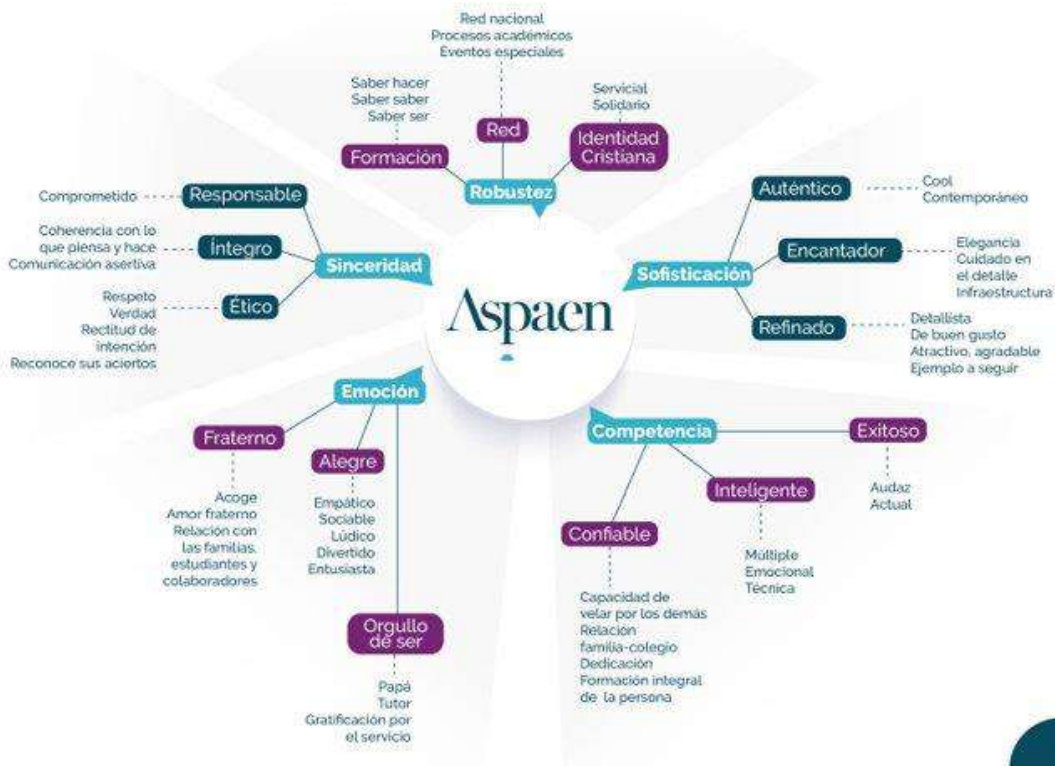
Red nacional
Procesos académicos
Eventos especiales

Saber hacer
Saber saber
Saber ser

Servicial
Solidario

Red

Formación

Identidad Cristiana

Robustez

Comprometido

Responsable

Coherencia con lo que piensa y hace
Comunicación asertiva

Íntegro

Sinceridad

Respeto
Verdad
Rectitud de intención
Reconoce sus aciertos

Ético

Aspaen

Auténtico

Cool
Contemporáneo

Encantador

Elegancia
Cuidado en el detalle
Infraestructura

Sofisticación

Refinado

Detallista
De buen gusto
Atractivo, agradable
Ejemplo a seguir

Emoción

Fraterno

Acoge
Amor fraterno
Relación con las familias, estudiantes y colaboradores

Alegre

Empático
Sociable
Lúdico
Divertido
Entusiasta

Orgullo de ser

Papá
Tutor
Gratificación por el servicio

Competencia

Exitoso

Audaz
Actual

Inteligente

Múltiple
Emocional
Técnica

Confiable

Capacidad de velar por los demás
Relación familia-colegio
Dedicación
Formación integral de la persona